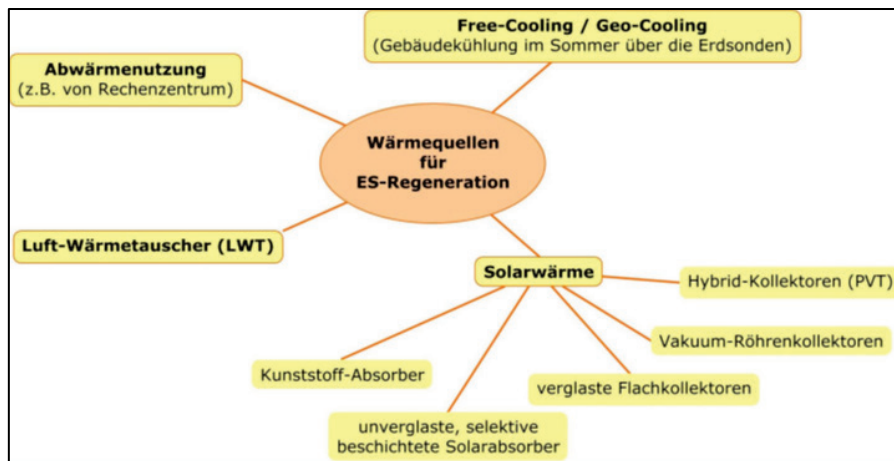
Free-Cooling / Geo-Cooling
(Gebäudekühlung im Sommer über die Erdsonden)

Abwärmenutzung
(z.B. von Rechenzentrum)

Wärmequellen für ES-Regeneration

Luft-Wärmetauscher (LWT)

Solarwärme

Hybrid-Kollektoren (PVT)

Vakuum-Röhrenkollektoren

Kunststoff-Absorber

verglaste Flachkollektoren

unverglaste, selektive beschichtete Solarabsorber